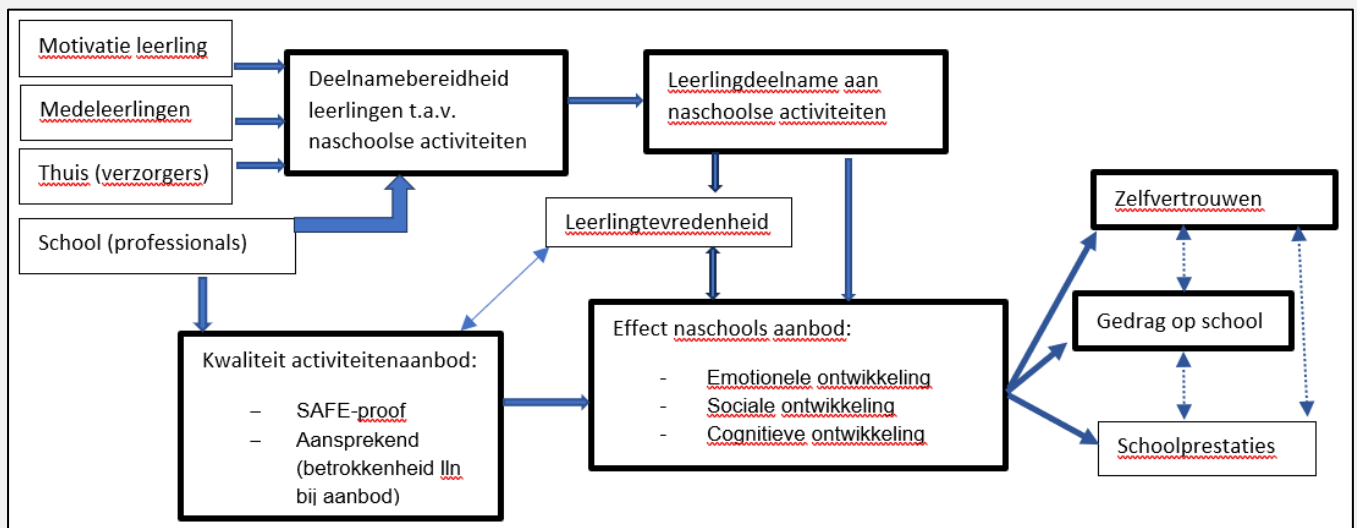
Motivatie leerling

Medeleerlingen

Thuis (verzorgers)

School (professionals)

Deelnamebereidheid leerlingen t.a.v. naschoolse activiteiten

Leerlingdeelname aan naschoolse activiteiten

Leerlingtevredenheid

Zelfvertrouwen

Gedrag op school

Schoolprestaties

Kwaliteit activiteitenaanbod:

– SAFE-proof
– Aansprekend (betrokkenheid lln bij aanbod)

Effect naschools aanbod:

- Emotionele ontwikkeling
- Sociale ontwikkeling
- Cognitieve ontwikkeling